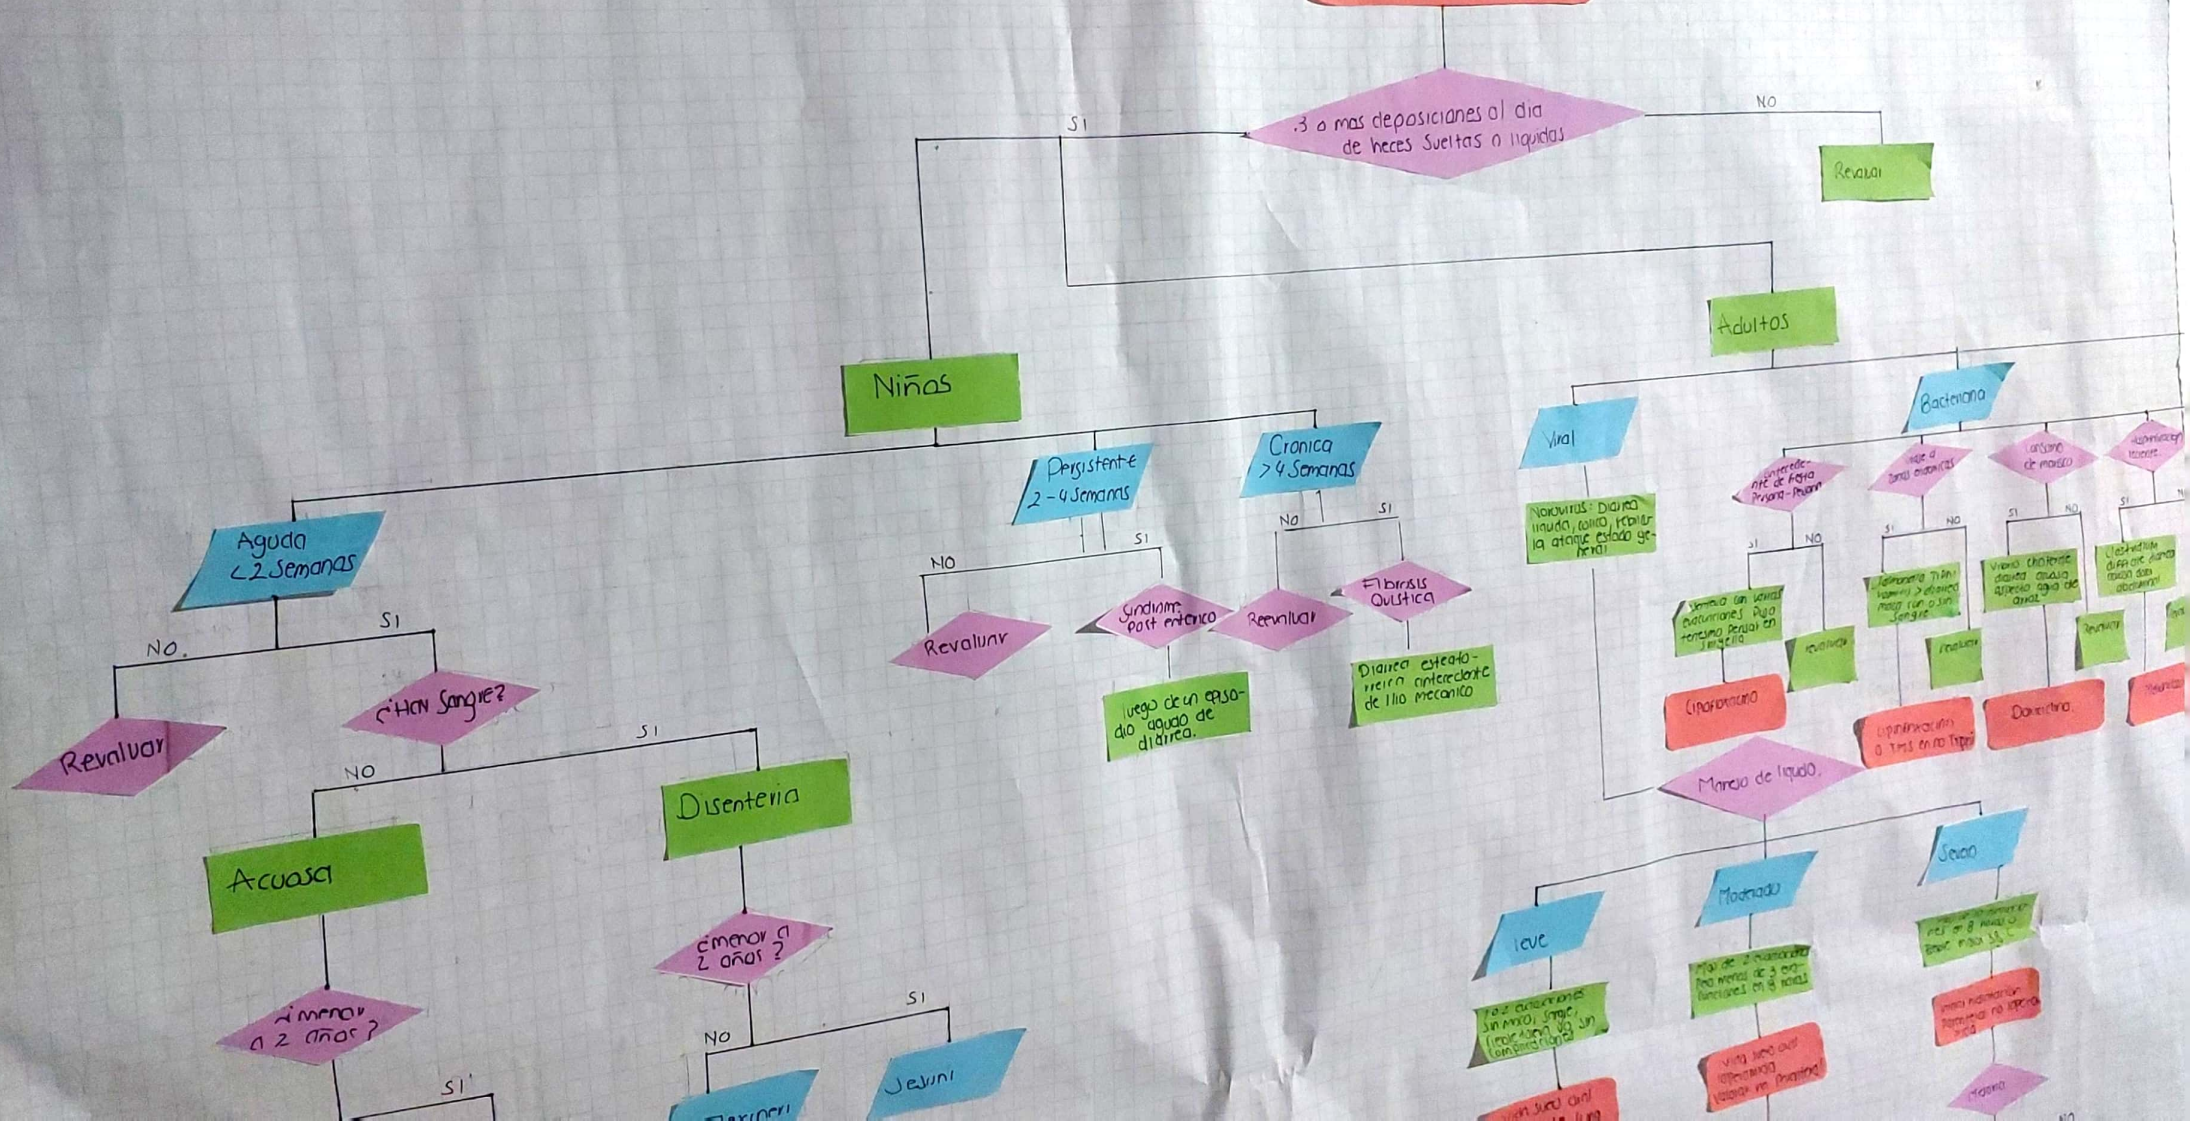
3 o mas deposiciones al dia de heces Sueltas o liquidas

SI

NO

Revalar

Adultos

Niños

Viral

Bacteriana

Persistente 2 - 4 Semanas

Cronica > 4 Semanas

Norovirus: Diarrea liquida, vomito, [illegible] la ataque estado general

Aguda < 2 Semanas

NO

SI

NO

SI

Revaluar

Sindrome post enterico

Reevaluar

Fibrosis Quistica

NO.

SI

¿Hay Sangre?

Revalvar

luego de un episodio agudo de diarrea.

Diarrea esteatorreica antecedente de Ilio mecanico

NO

SI

Disenteria

Acuosa

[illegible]

Manejo de liquido.

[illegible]

Severo

Moderado

leve

¿menor a 2 años?

¿menor a 2 años?

SI

NO

SI

Jejuni

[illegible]

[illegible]